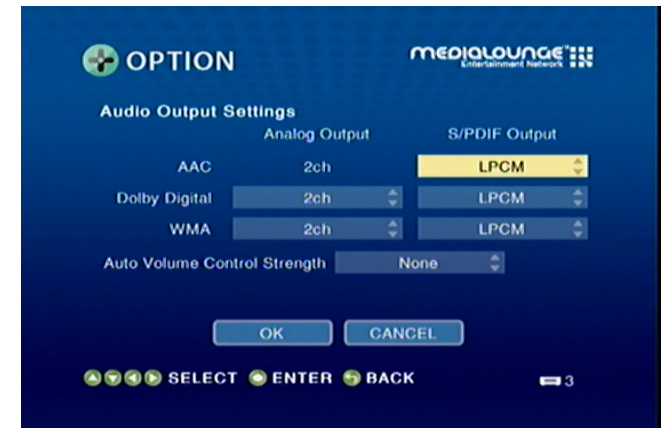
OPTION

medialounge Entertainment Network

Audio Output Settings

| | Analog Output | S/PDIF Output |
|---|---|---|
| AAC | 2ch | LPCM |
| Dolby Digital | 2ch | LPCM |
| WMA | 2ch | LPCM |

Auto Volume Control Strength None

OK CANCEL

SELECT ENTER BACK

3